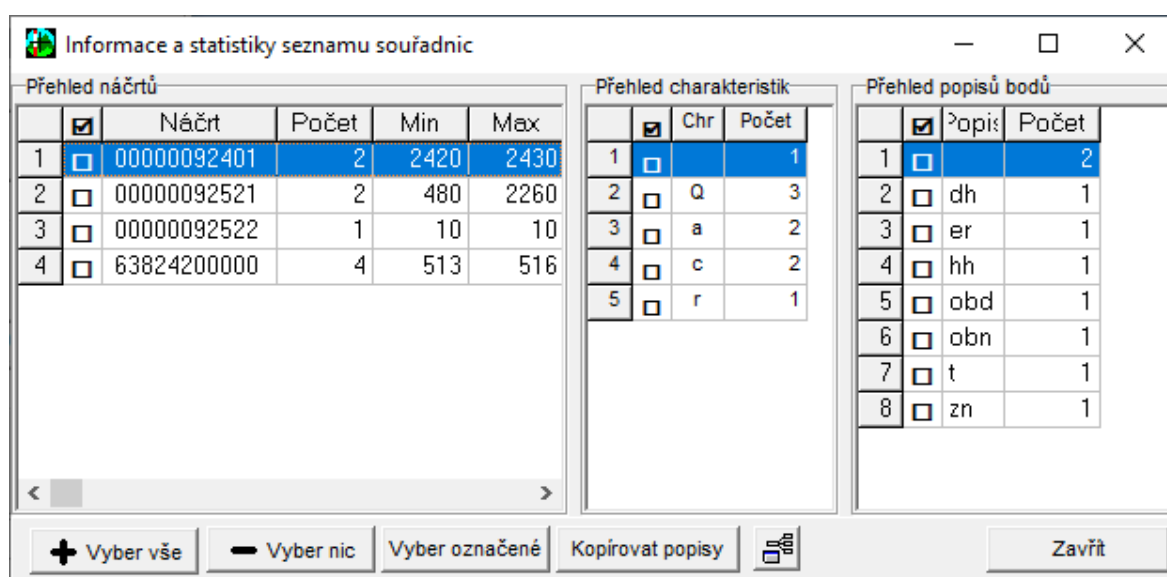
Informace a statistiky seznamu souřadnic

Přehled náčrtů

| | ☑ | Náčrt | Počet | Min | Max |
|---|---|---|---|---|---|
| 1 | ☐ | 00000092401 | 2 | 2420 | 2430 |
| 2 | ☐ | 00000092521 | 2 | 480 | 2260 |
| 3 | ☐ | 00000092522 | 1 | 10 | 10 |
| 4 | ☐ | 63824200000 | 4 | 513 | 516 |

Přehled charakteristik

| | ☑ | Chr | Počet |
|---|---|---|---|
| 1 | ☐ | | 1 |
| 2 | ☐ | Q | 3 |
| 3 | ☐ | a | 2 |
| 4 | ☐ | c | 2 |
| 5 | ☐ | r | 1 |

Přehled popisů bodů

| | ☑ | Popis | Počet |
|---|---|---|---|
| 1 | ☐ | | 2 |
| 2 | ☐ | dh | 1 |
| 3 | ☐ | er | 1 |
| 4 | ☐ | hh | 1 |
| 5 | ☐ | obd | 1 |
| 6 | ☐ | obn | 1 |
| 7 | ☐ | t | 1 |
| 8 | ☐ | zn | 1 |

Vyber vše
Vyber nic
Vyber označené
Kopírovat popisy
Zavřít